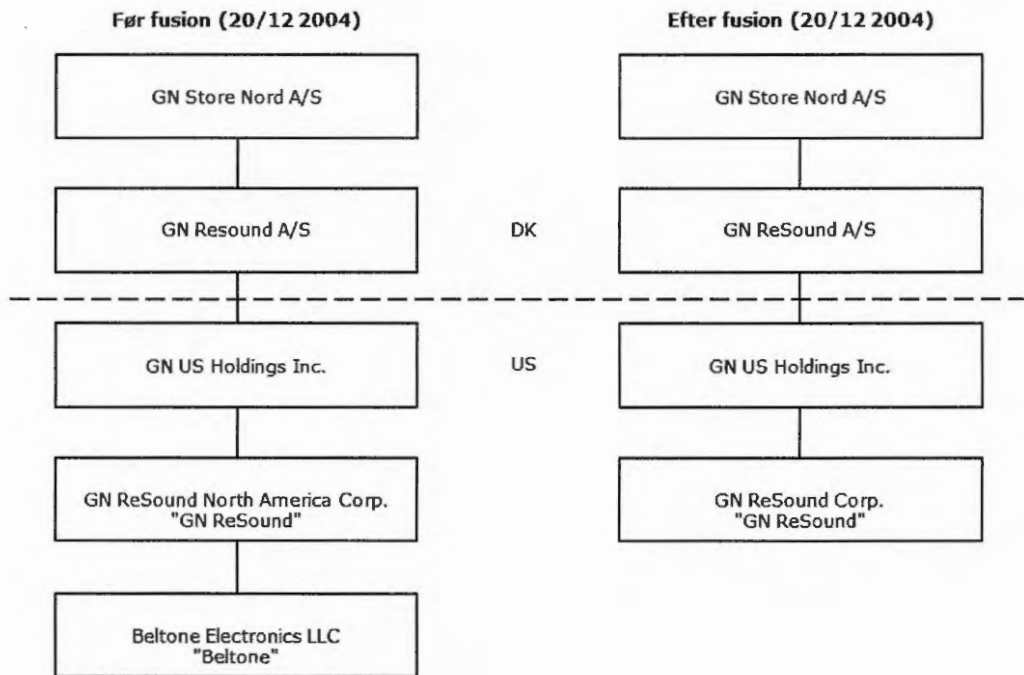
Før fusion (20/12 2004)

GN Store Nord A/S

GN Resound A/S

GN US Holdings Inc.

GN ReSound North America Corp. "GN ReSound"

Beltone Electronics LLC "Beltone"

DK

US

Efter fusion (20/12 2004)

GN Store Nord A/S

GN ReSound A/S

GN US Holdings Inc.

GN ReSound Corp. "GN ReSound"